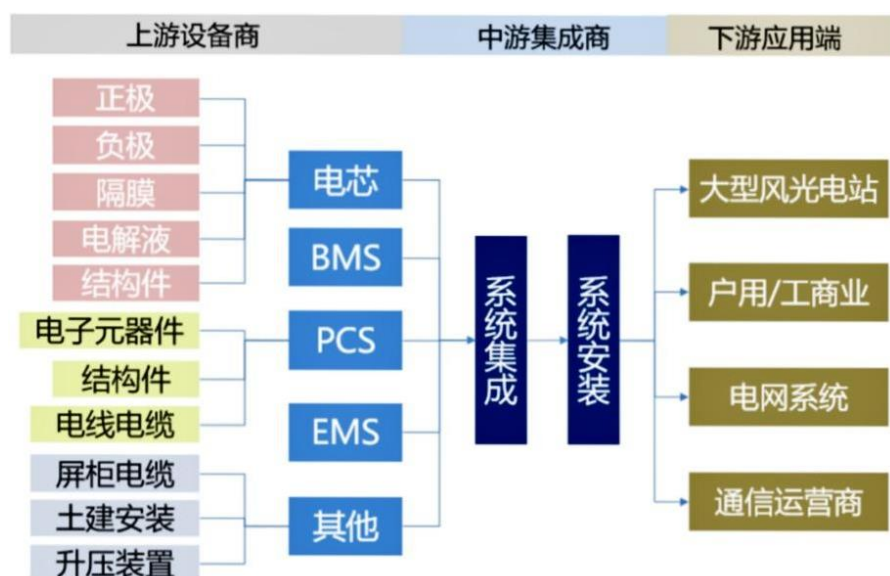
上游设备商

中游集成商

下游应用端

正极
负极
隔膜
电解液
结构件

电子元器件
结构件
电线电缆

屏柜电缆
土建安装
升压装置

电芯
BMS
PCS
EMS
其他

系统集成

系统安装

大型风光电站
户用/工商业
电网系统
通信运营商